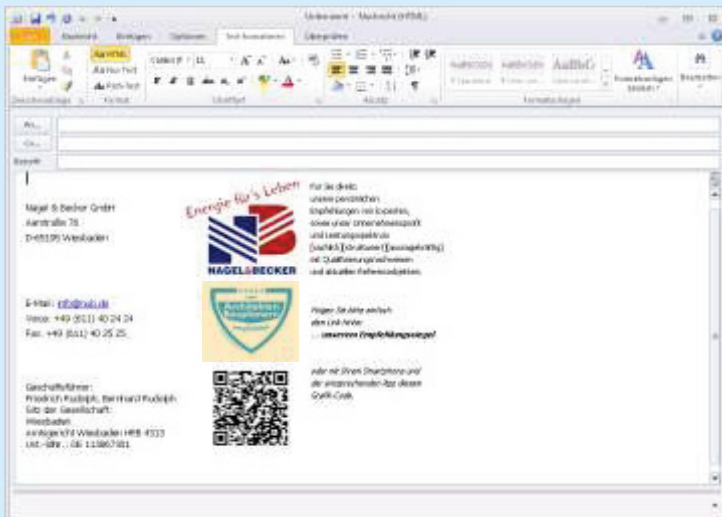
Unbenannt - Nachricht (HTML)

Datei Nachricht Einfügen Optionen Text formatieren Überprüfen

Einfügen

AaHTML

Aa Nur Text

Aa Rich-Text

Calibri 11

Zwischenablage Format Schriftart Absatz Formatvorlagen

Formatvorlagen ändern

An...

Cc...

Betreff:

Nagel & Becker GmbH

Aarstraße 78

D-65195 Wiesbaden

Energie für's Leben

NAGEL&BECKER

Für Sie direkt:

unsere persönlichen

Empfehlungen mit Experten,

sowie unser Unternehmensprofil

und Leistungsspektrum

(sachlich) (strukturiert) (lösungsfähig)

mit Qualifizierungsnachweisen

und aktuellen Referenzobjekten.

E-Mail: info@nab.de

Voice: +49 (611) 40 24 24

Fax: +49 (611) 40 25 25

Architekten Empfehlen

Folgen Sie bitte einfach

dem Link hinter

... unserem Empfehlungssiegel

Geschäftsführer:

Friedrich Rudolph, Bernhard Rudolph

Sitz der Gesellschaft:

Wiesbaden

Amtsgericht Wiesbaden HRB 4513

Ust.-Idnr.: DE 113867301

oder mit Ihrem Smartphone und

der entsprechenden App diesem

Grafik-Code.